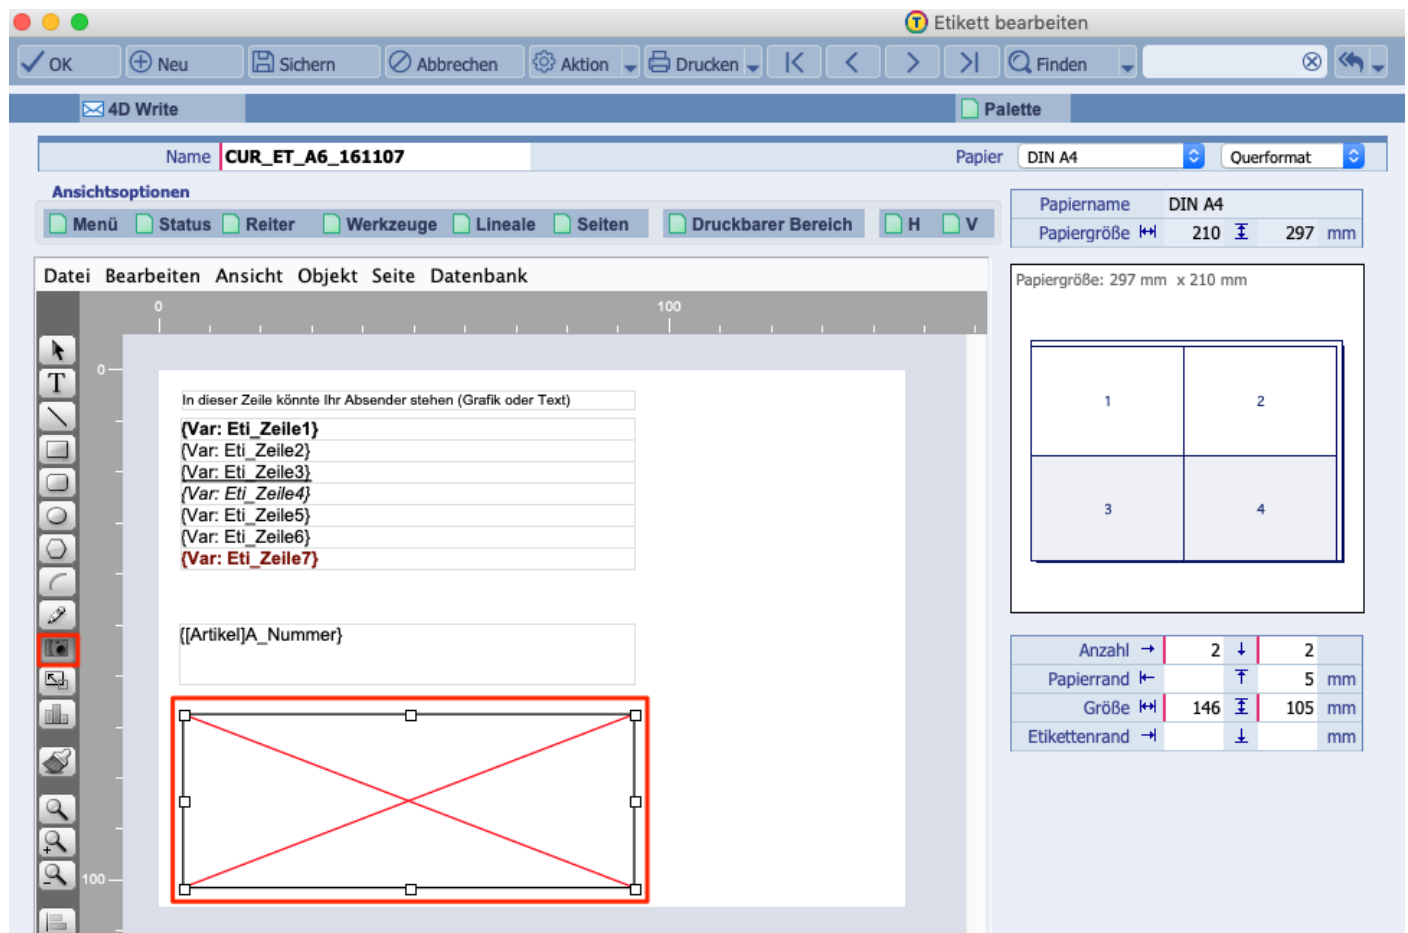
Etikett bearbeiten

OK  Neu  Sichern  Abbrechen  Aktion  Drucken  Finden

4D Write  Palette

Name CUR_ET_A6_161107  Papier DIN A4  Querformat

Ansichtsoptionen

Menü  Status  Reiter  Werkzeuge  Lineale  Seiten  Druckbarer Bereich  H  V

| Papiername | DIN A4 | | |
|---|---|---|---|
| Papiergröße | 210 | 297 | mm |

Datei  Bearbeiten  Ansicht  Objekt  Seite  Datenbank

0  100

0

In dieser Zeile könnte Ihr Absender stehen (Grafik oder Text)
{Var: Eti_Zeile1}
{Var: Eti_Zeile2}
{Var: Eti_Zeile3}
{Var: Eti_Zeile4}
{Var: Eti_Zeile5}
{Var: Eti_Zeile6}
{Var: Eti_Zeile7}

{[Artikel]A_Nummer}

100

Papiergröße: 297 mm x 210 mm

1  2
3  4

| Anzahl | 2 | 2 | |
|---|---|---|---|
| Papierrand | | 5 | mm |
| Größe | 146 | 105 | mm |
| Etikettenrand | | | mm |